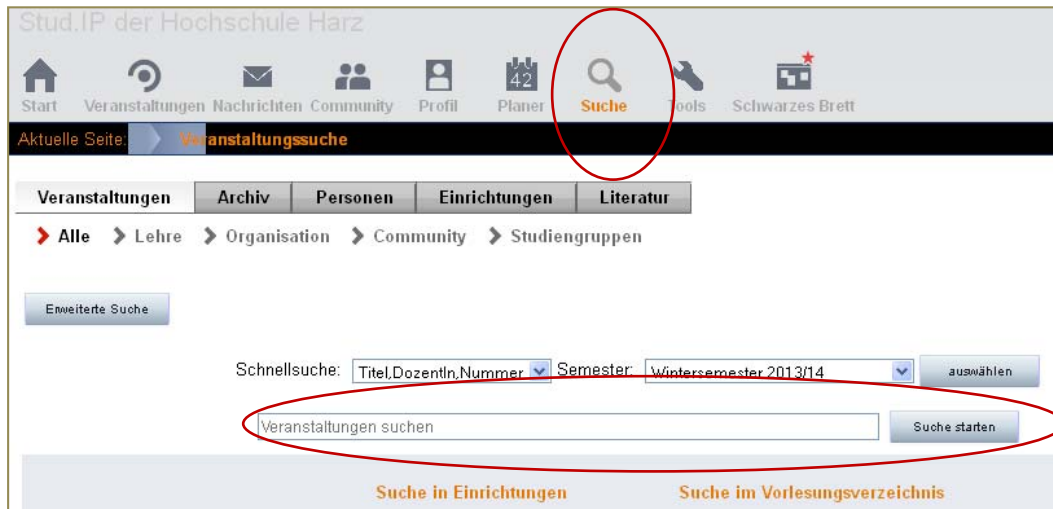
Stud.IP der Hochschule Harz

Start Veranstaltungen Nachrichten Community Profil 42 Planer Suche Tools Schwarzes Brett

Aktuelle Seite: Veranstaltungssuche

Veranstaltungen Archiv Personen Einrichtungen Literatur

Alle Lehre Organisation Community Studiengruppen

Erweiterte Suche

Schnellsuche: Titel,DozentIn,Nummer Semester: Wintersemester 2013/14 auswählen

Veranstaltungen suchen Suche starten

Suche in Einrichtungen Suche im Vorlesungsverzeichnis